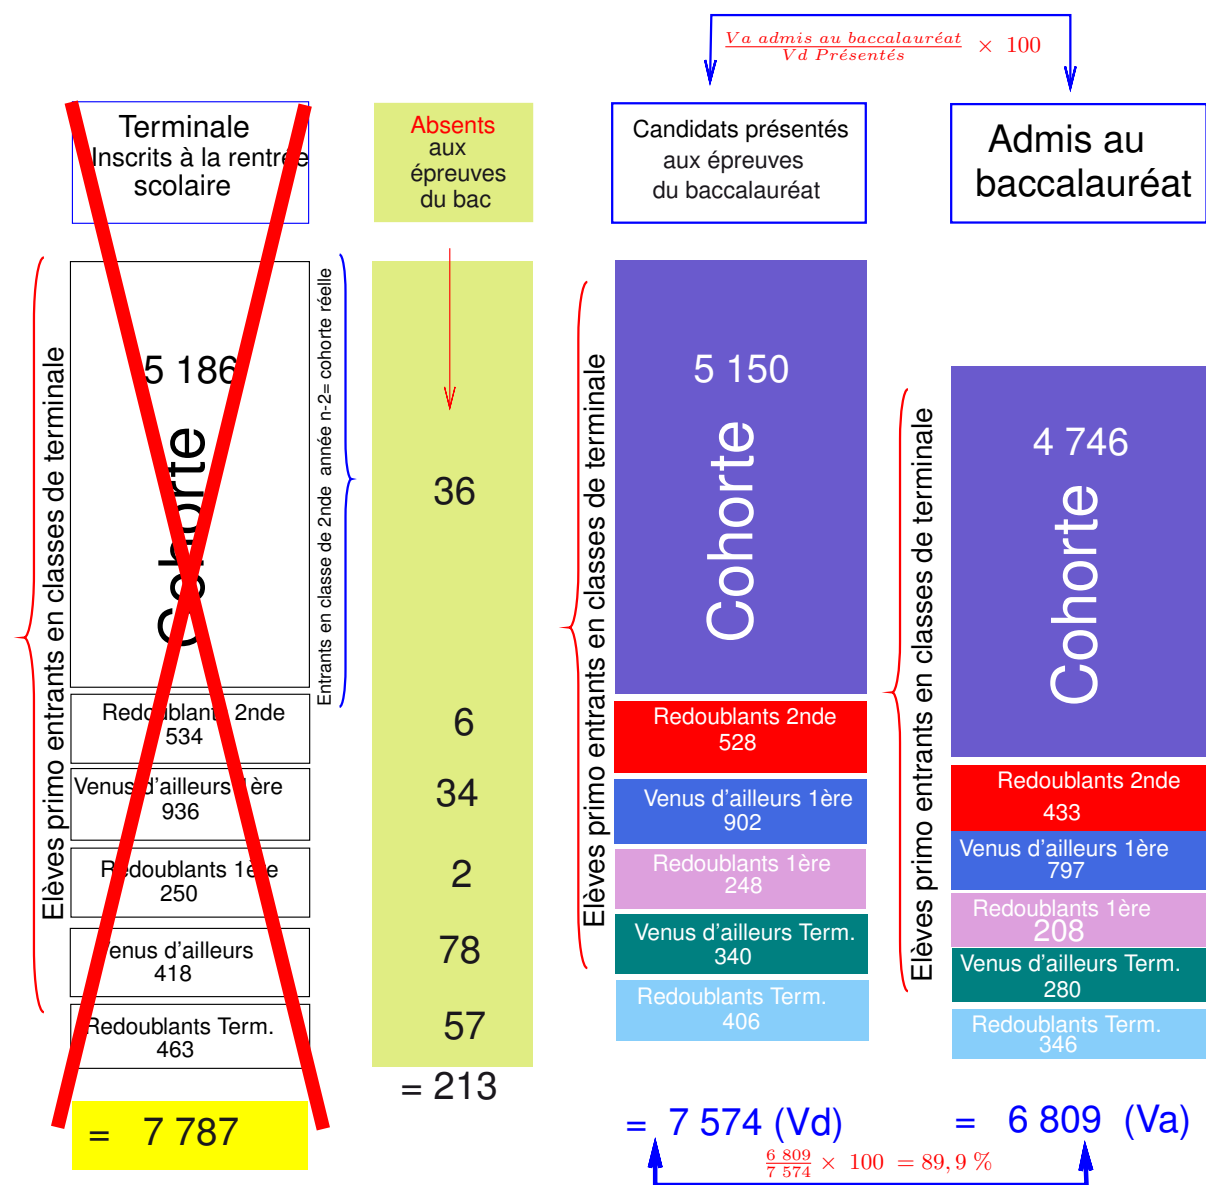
$\frac{Va\ admis\ au\ baccalauréat}{Vd\ Présentés} \times 100$

Terminale
Inscrits à la rentrée scolaire

Absents aux épreuves du bac

Candidats présentés aux épreuves du baccalauréat

Admis au baccalauréat

Elèves primo entrants en classes de terminale

5 186
Cohorte

Entrants en classe de 2nde année n-2= cohorte réelle

Redoublants 2nde
534

Venus d'ailleurs 1ère
936

Redoublants 1ère
250

Venus d'ailleurs
418

Redoublants Term.
463

= 7 787

36

6

34

2

78

57

= 213

Elèves primo entrants en classes de terminale

5 150
Cohorte

Redoublants 2nde
528

Venus d'ailleurs 1ère
902

Redoublants 1ère
248

Venus d'ailleurs Term.
340

Redoublants Term.
406

= 7 574 (Vd)

Elèves primo entrants en classes de terminale

4 746
Cohorte

Redoublants 2nde
433

Venus d'ailleurs 1ère
797

Redoublants 1ère
208

Venus d'ailleurs Term.
280

Redoublants Term.
346

= 6 809 (Va)

$\frac{6\ 809}{7\ 574} \times 100 = 89,9\ \%$